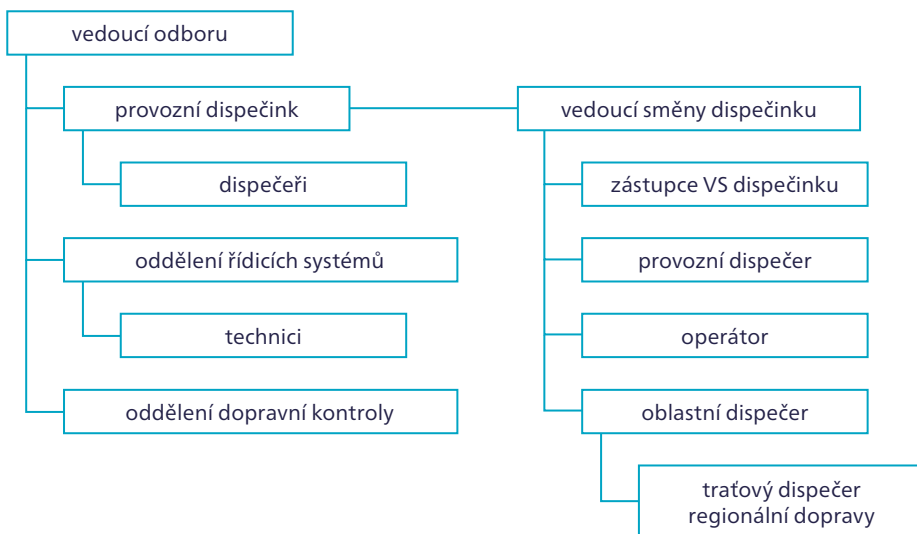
vedoucí odboru

provozní dispečink

dispečeři

oddělení řídicích systémů

technici

oddělení dopravní kontroly

vedoucí směny dispečinku

zástupce VS dispečinku

provozní dispečer

operátor

oblastní dispečer

traťový dispečer regionální dopravy